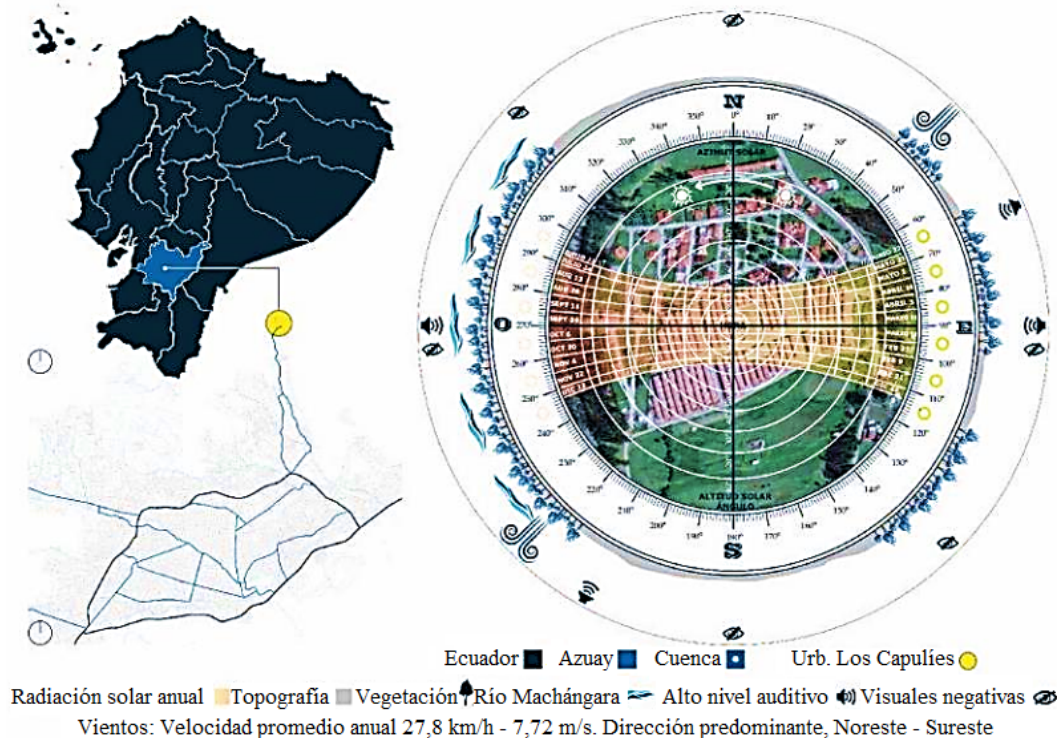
N
0°
10°
20°
30°
40°
50°
60°
70°
80°
90°
100°
110°
120°
130°
140°
150°
160°
170°
180°
190°
200°
210°
220°
230°
240°
250°
260°
270°
280°
290°
300°
310°
320°
330°
340°
350°
AZIMUT SOLAR
ALTITUD SOLAR
ÁNGULO
O
E
S
Ecuador Azuay Cuenca Urb. Los Capulíes
Radiación solar anual Topografía Vegetación Río Machángara Alto nivel auditivo Visuales negativas
Vientos: Velocidad promedio anual 27,8 km/h - 7,72 m/s. Dirección predominante, Noreste - Sureste